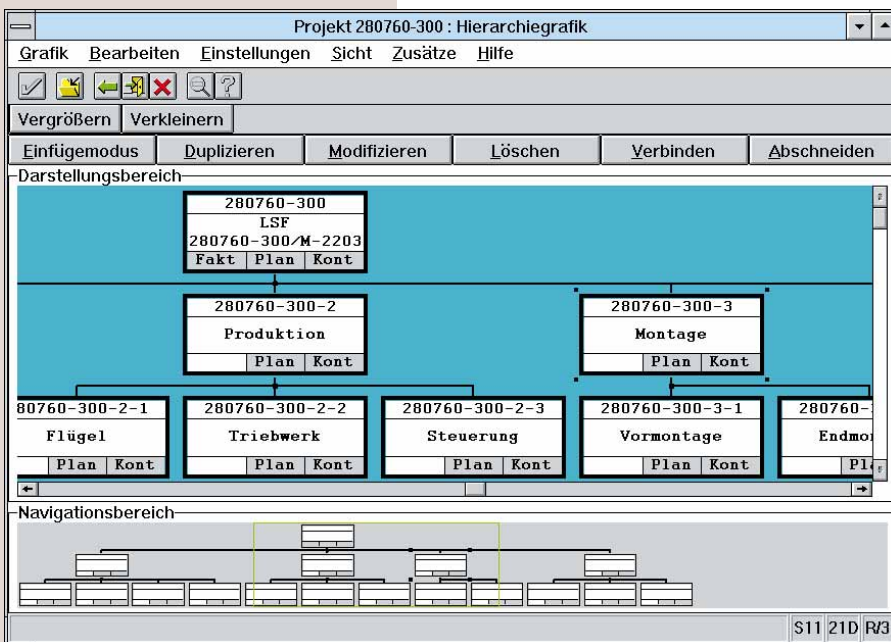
Projekt 280760-300 : Hierarchiegrafik

Grafik Bearbeiten Einstellungen Sicht Zusätze Hilfe

Vergrößern Verkleinern

Einfügemodus Duplizieren Modifizieren Löschen Verbinden Abschneiden

Darstellungsbereich

280760-300
LSF
280760-300/M-2203
Fakt Plan Kont

280760-300-2
Produktion
Plan Kont

280760-300-3
Montage
Plan Kont

80760-300-2-1
Flügel
Plan Kont

280760-300-2-2
Triebwerk
Plan Kont

280760-300-2-3
Steuerung
Plan Kont

280760-300-3-1
Vormontage
Plan Kont

280760-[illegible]
Endmo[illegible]
Pl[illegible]

Navigationsbereich

S11 21D R/3